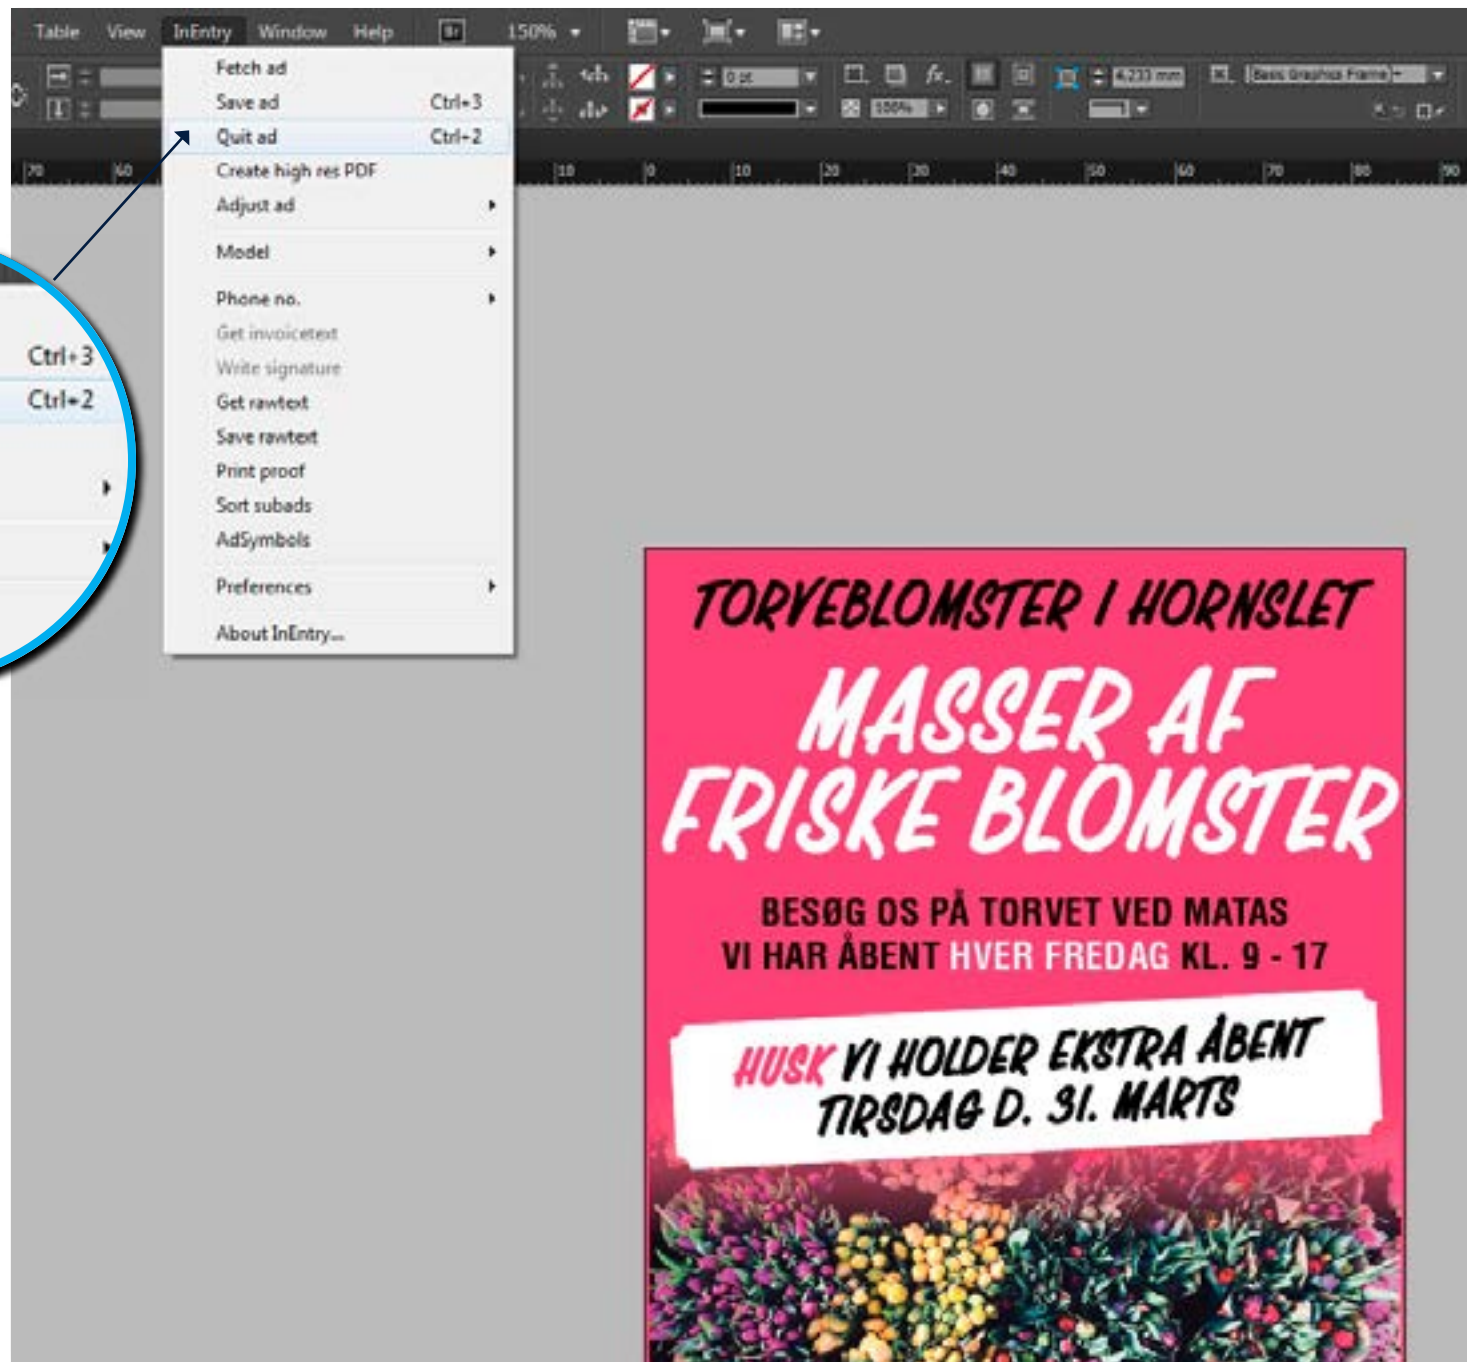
Table View InEntry Window Help 150%

0 pt 100% 4,233 mm Basic Graphics Frame

Fetch ad
Save ad Ctrl+3
Quit ad Ctrl+2
Create high res PDF
Adjust ad
Model
Phone no.
Get invoicetext
Write signature
Get rawtext
Save rawtext
Print proof
Sort subads
AdSymbols
Preferences
About InEntry...

Ctrl+3
Ctrl+2

TORVEBLOMSTER I HORNSLET
MASSER AF FRISKE BLOMSTER
BESØG OS PÅ TORVET VED MATAS
VI HAR ÅBENT HVER FREDAG KL. 9 - 17
HUSK VI HOLDER EKSTRA ÅBENT TIRSDAG D. 31. MARTS